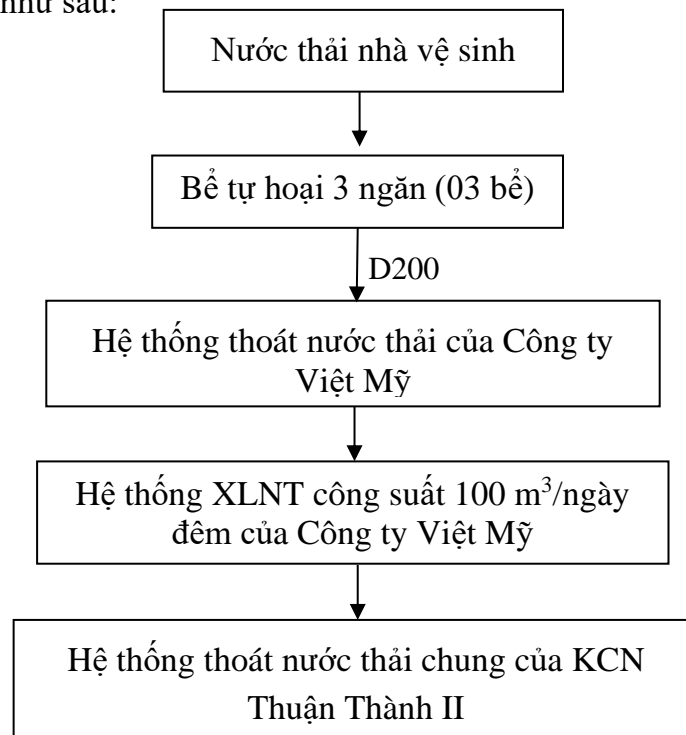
như sau:

Nước thải nhà vệ sinh

Bể tự hoại 3 ngăn (03 bể)

D200

Hệ thống thoát nước thải của Công ty Việt Mỹ

Hệ thống XLNT công suất 100 $m^3$/ngày đêm của Công ty Việt Mỹ

Hệ thống thoát nước thải chung của KCN Thuận Thành II